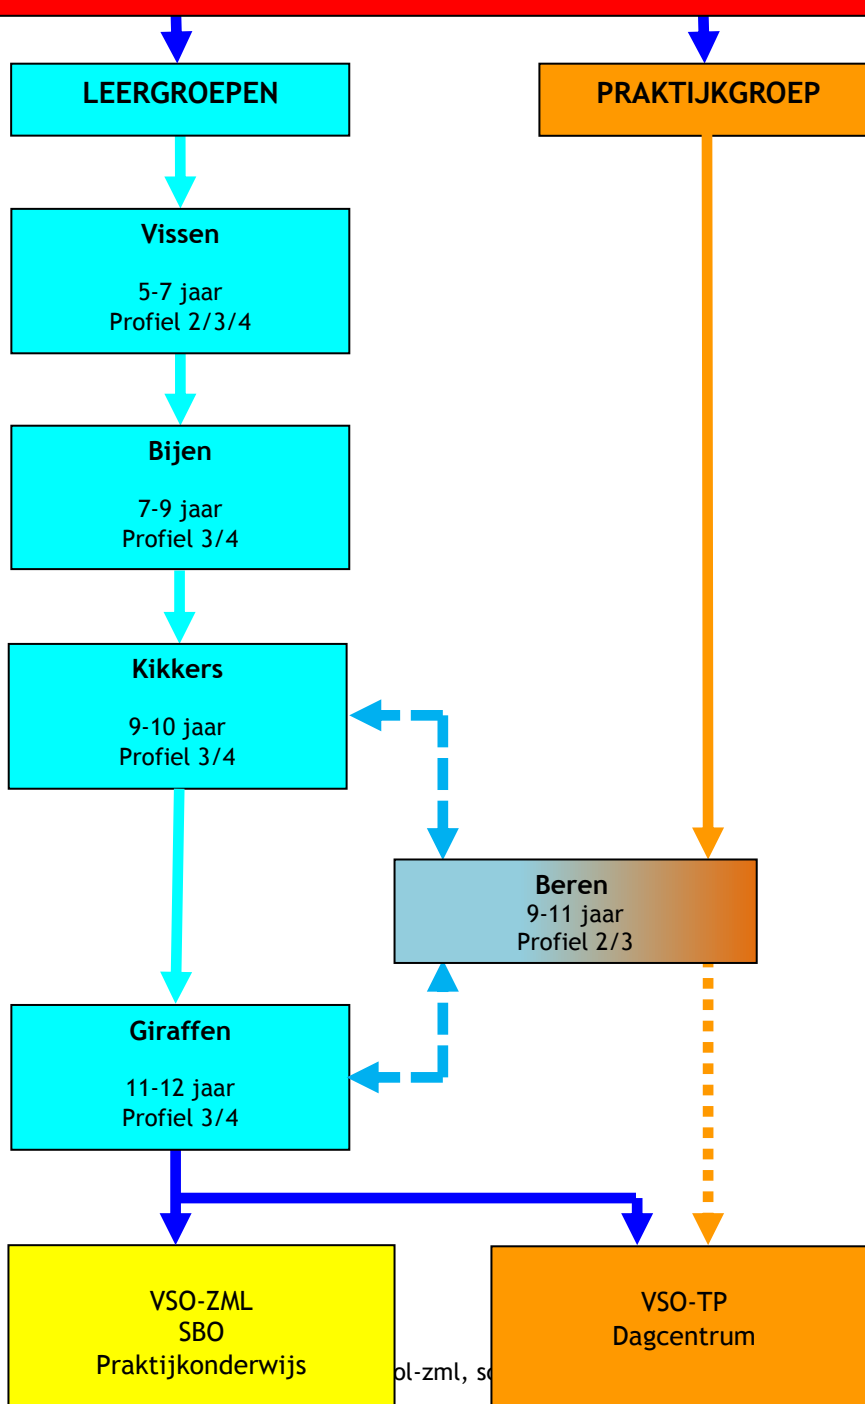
LEERGROEPEN

PRAKTIJKGROEP

Vissen

5-7 jaar
Profiel 2/3/4

Bijen

7-9 jaar
Profiel 3/4

Kikkers

9-10 jaar
Profiel 3/4

Beren
9-11 jaar
Profiel 2/3

Giraffen

11-12 jaar
Profiel 3/4

VSO-ZML
SBO
Praktijkonderwijs

ol-zml, s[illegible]

VSO-TP
Dagcentrum